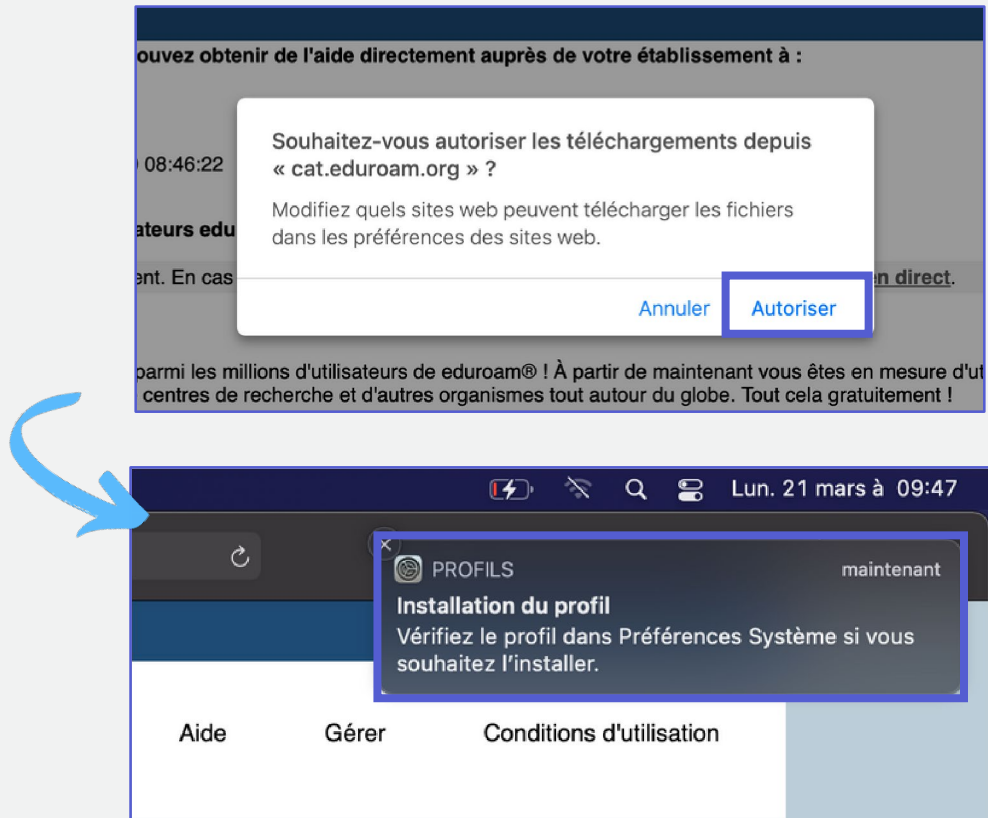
ouvez obtenir de l'aide directement auprès de votre établissement à :

) 08:46:22

ateurs edu

ent. En cas

en direct.

Souhaitez-vous autoriser les téléchargements depuis « cat.eduroam.org » ?

Modifiez quels sites web peuvent télécharger les fichiers dans les préférences des sites web.

Annuler Autoriser

parmi les millions d'utilisateurs de eduroam® ! À partir de maintenant vous êtes en mesure d'ut centres de recherche et d'autres organismes tout autour du globe. Tout cela gratuitement !

Lun. 21 mars à 09:47

PROFILS maintenant

Installation du profil

Vérifiez le profil dans Préférences Système si vous souhaitez l'installer.

Aide Gérer Conditions d'utilisation